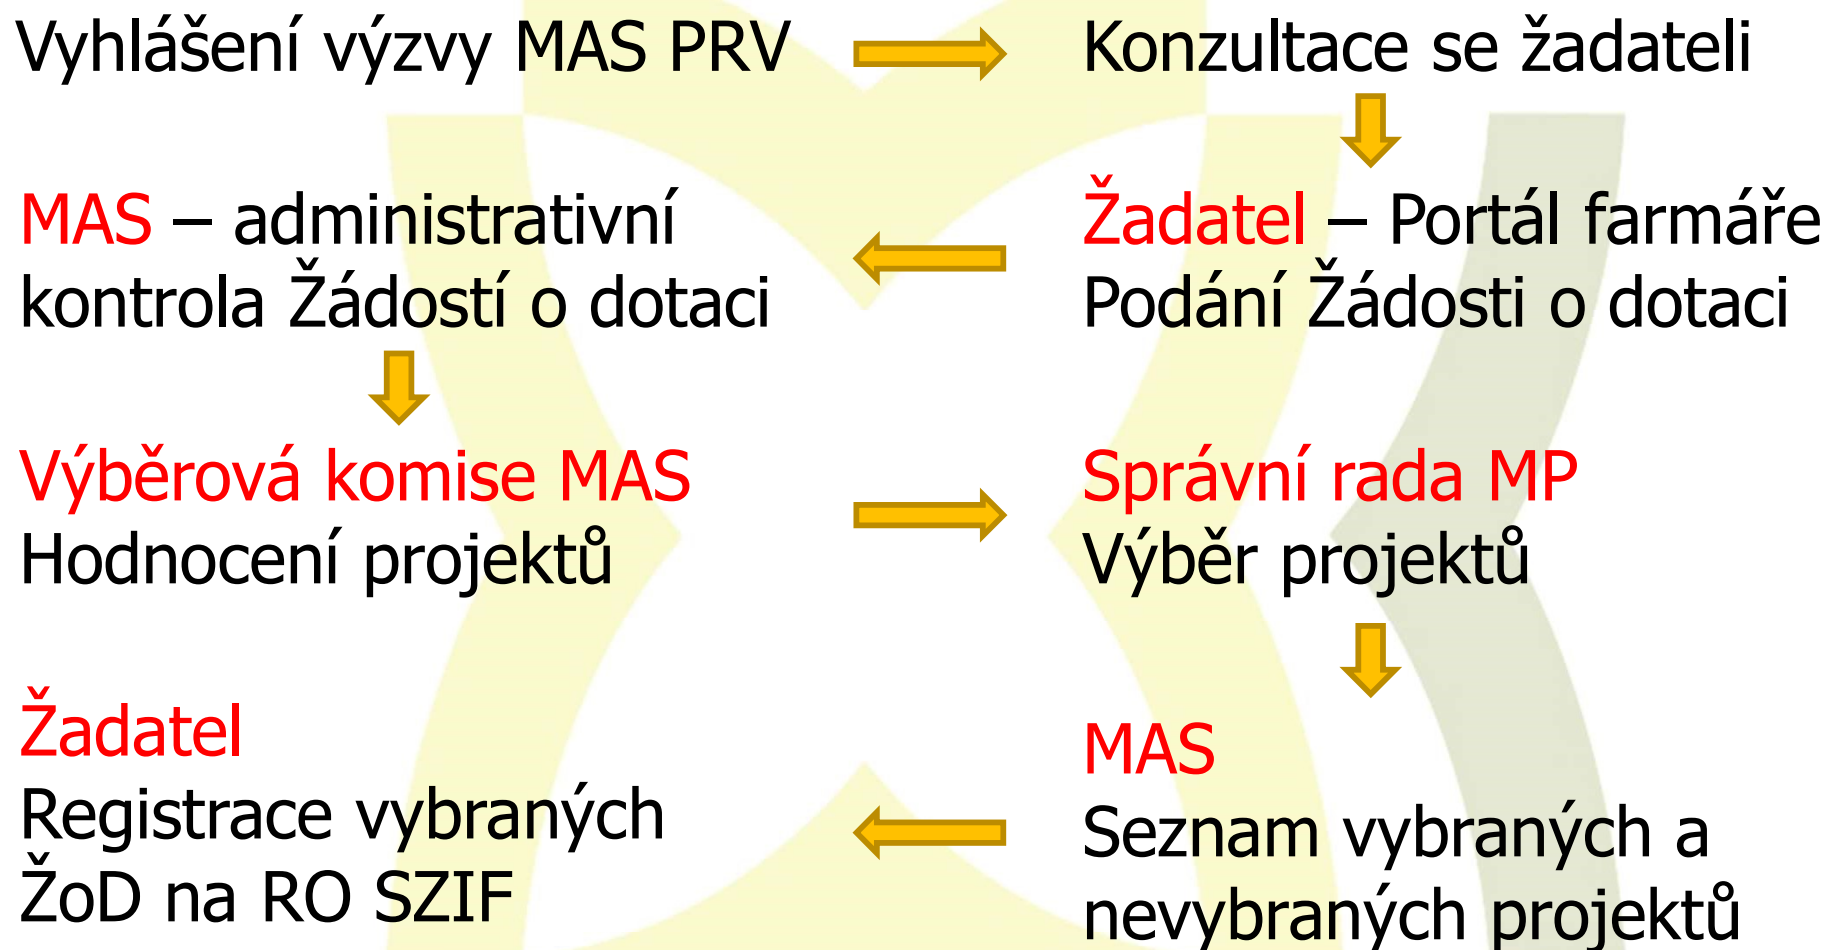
Vyhlášení výzvy MAS PRV

Konzultace se žadateli

Žadatel – Portál farmáře
Podání Žádosti o dotaci

MAS – administrativní kontrola Žádostí o dotaci

Výběrová komise MAS
Hodnocení projektů

Správní rada MP
Výběr projektů

MAS
Seznam vybraných a nevybraných projektů

Žadatel
Registrace vybraných ŽoD na RO SZIF